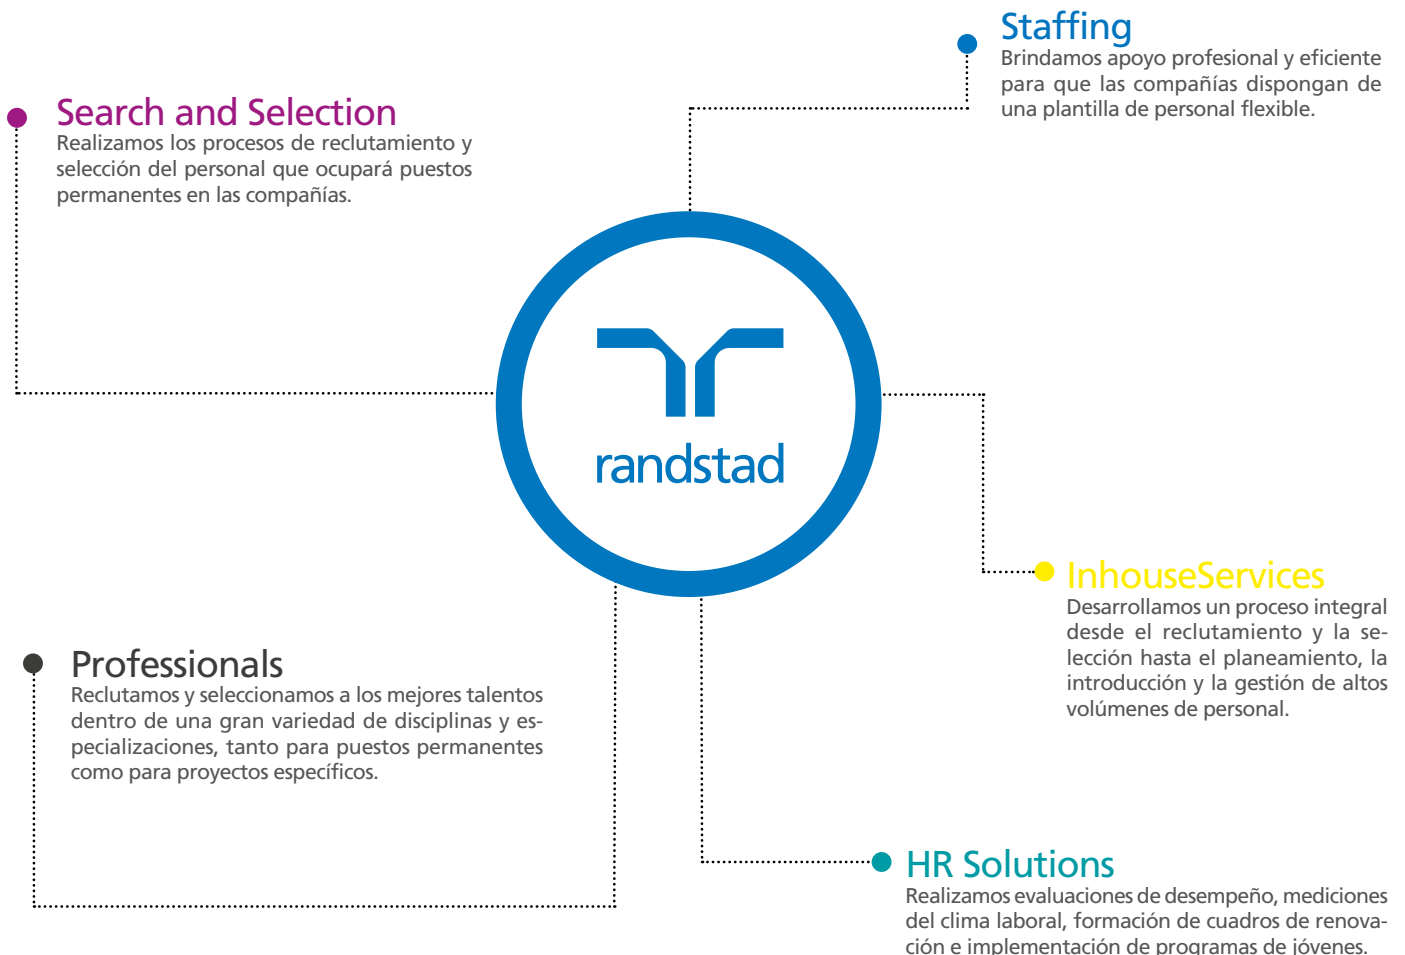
Staffing
Brindamos apoyo profesional y eficiente para que las compañías dispongan de una plantilla de personal flexible.

Search and Selection
Realizamos los procesos de reclutamiento y selección del personal que ocupará puestos permanentes en las compañías.

randstad

InhouseServices
Desarrollamos un proceso integral desde el reclutamiento y la selección hasta el planeamiento, la introducción y la gestión de altos volúmenes de personal.

Professionals
Reclutamos y seleccionamos a los mejores talentos dentro de una gran variedad de disciplinas y especializaciones, tanto para puestos permanentes como para proyectos específicos.

HR Solutions
Realizamos evaluaciones de desempeño, mediciones del clima laboral, formación de cuadros de renovación e implementación de programas de jóvenes.